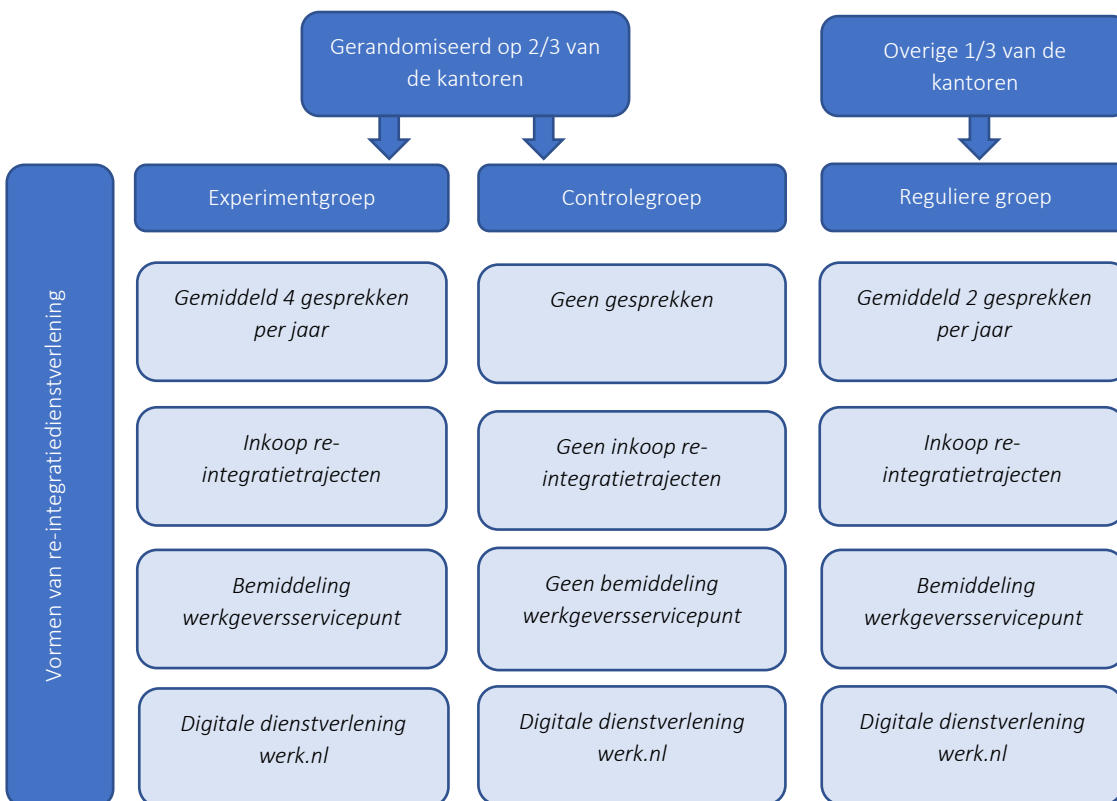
Gerandomiseerd op 2/3 van de kantoren

Overige 1/3 van de kantoren

Vormen van re-integratiedienstverlening

Experimentgroep

Controlegroep

Reguliere groep

*Gemiddeld 4 gesprekken per jaar*

*Geen gesprekken*

*Gemiddeld 2 gesprekken per jaar*

*Inkoop re-integratietrajecten*

*Geen inkoop re-integratietrajecten*

*Inkoop re-integratietrajecten*

*Bemiddeling werkgeversservicepunt*

*Geen bemiddeling werkgeversservicepunt*

*Bemiddeling werkgeversservicepunt*

*Digitale dienstverlening werk.nl*

*Digitale dienstverlening werk.nl*

*Digitale dienstverlening werk.nl*